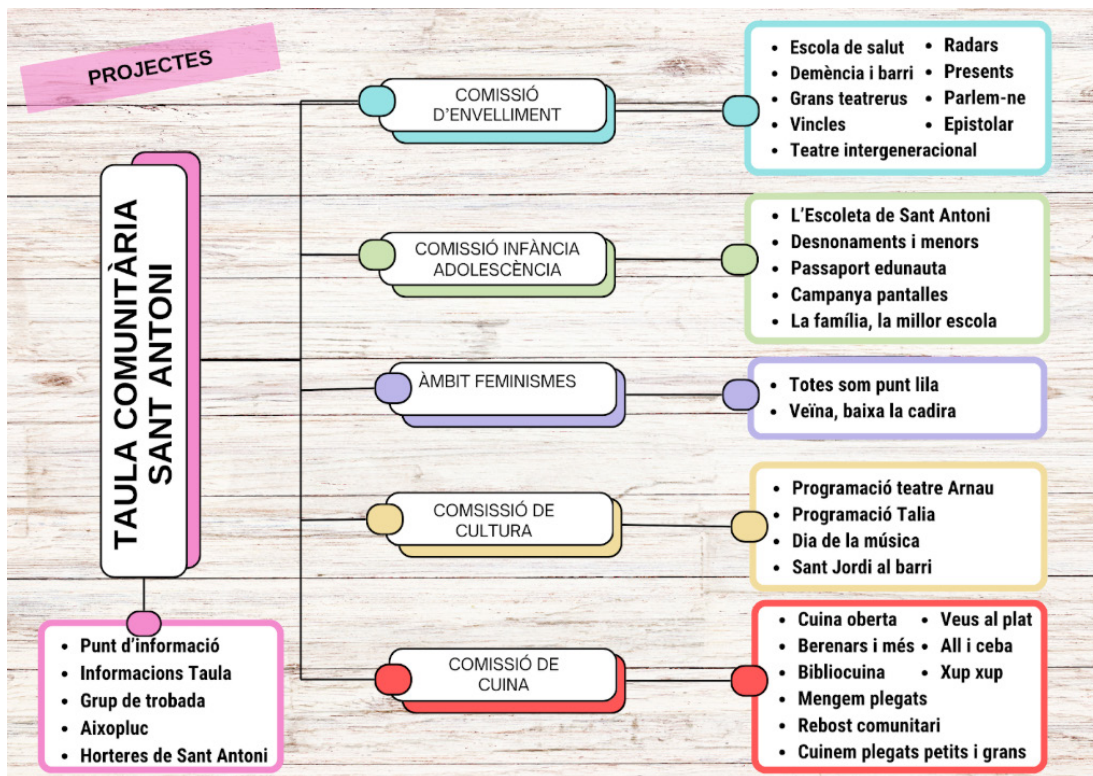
PROJECTES

TAULA COMUNITÀRIA SANT ANTONI

COMISSIÓ D'ENVELLIMENT

- Escola de salut
- Demència i barri
- Grans teatrerus
- Vincles
- Teatre intergeneracional
- Radars
- Presents
- Parlem-ne
- Epistolar

COMISSIÓ INFÀNCIA ADOLESCÈNCIA

- L'Escoleta de Sant Antoni
- Desnonaments i menors
- Passaport edunauta
- Campanya pantalles
- La família, la millor escola

ÀMBIT FEMINISMES

- Totes som punt lila
- Veïna, baixa la cadira

COMSISSIÓ DE CULTURA

- Programació teatre Arnau
- Programació Talia
- Dia de la música
- Sant Jordi al barri

COMISSIÓ DE CUINA

- Cuina oberta
- Berenars i més
- Bibliocuina
- Mengem plegats
- Rebost comunitari
- Cuinem plegats petits i grans
- Veus al plat
- All i ceba
- Xup xup

- Punt d'informació
- Informacions Taula
- Grup de trobada
- Aixopluc
- Horteres de Sant Antoni